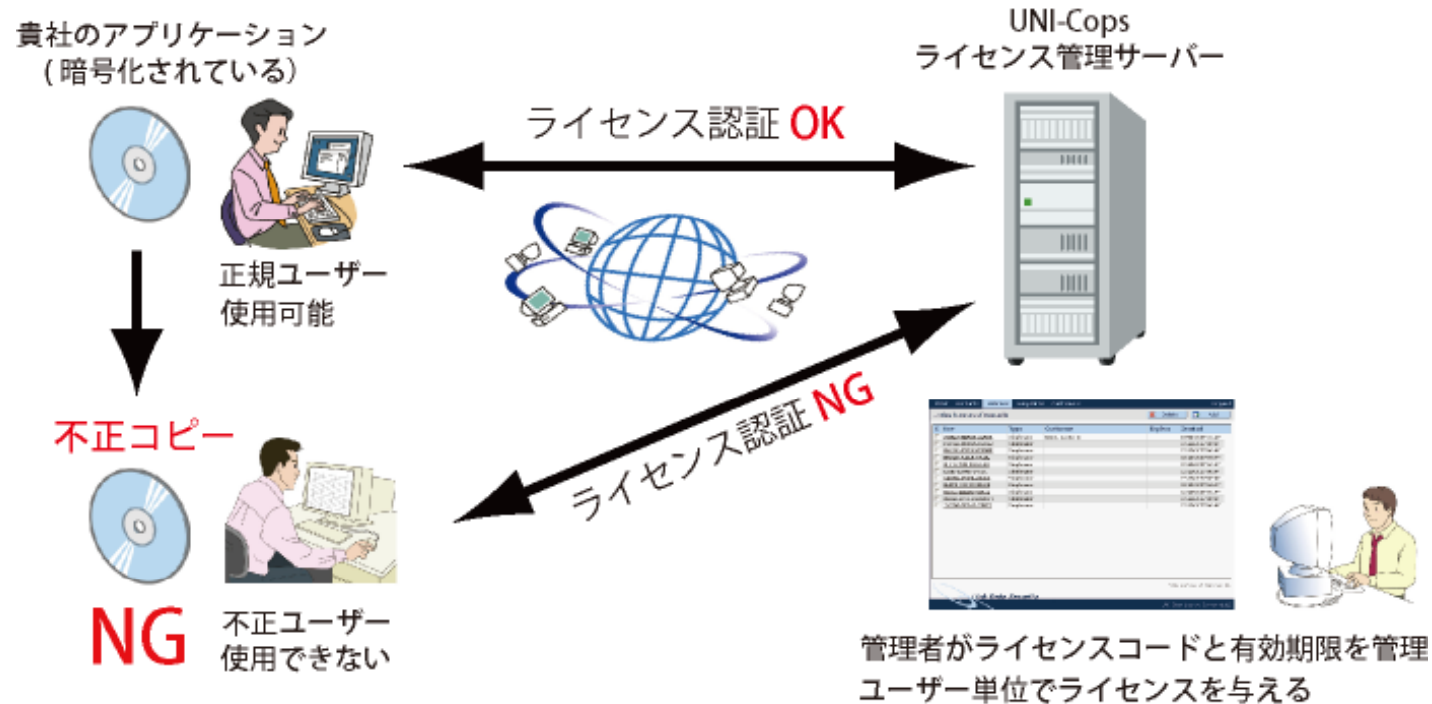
貴社のアプリケーション
（暗号化されている）

UNI-Cops
ライセンス管理サーバー

ライセンス認証 OK

正規ユーザー
使用可能

ライセンス認証 NG

不正コピー

NG

不正ユーザー
使用できない

管理者がライセンスコードと有効期限を管理
ユーザー単位でライセンスを与える